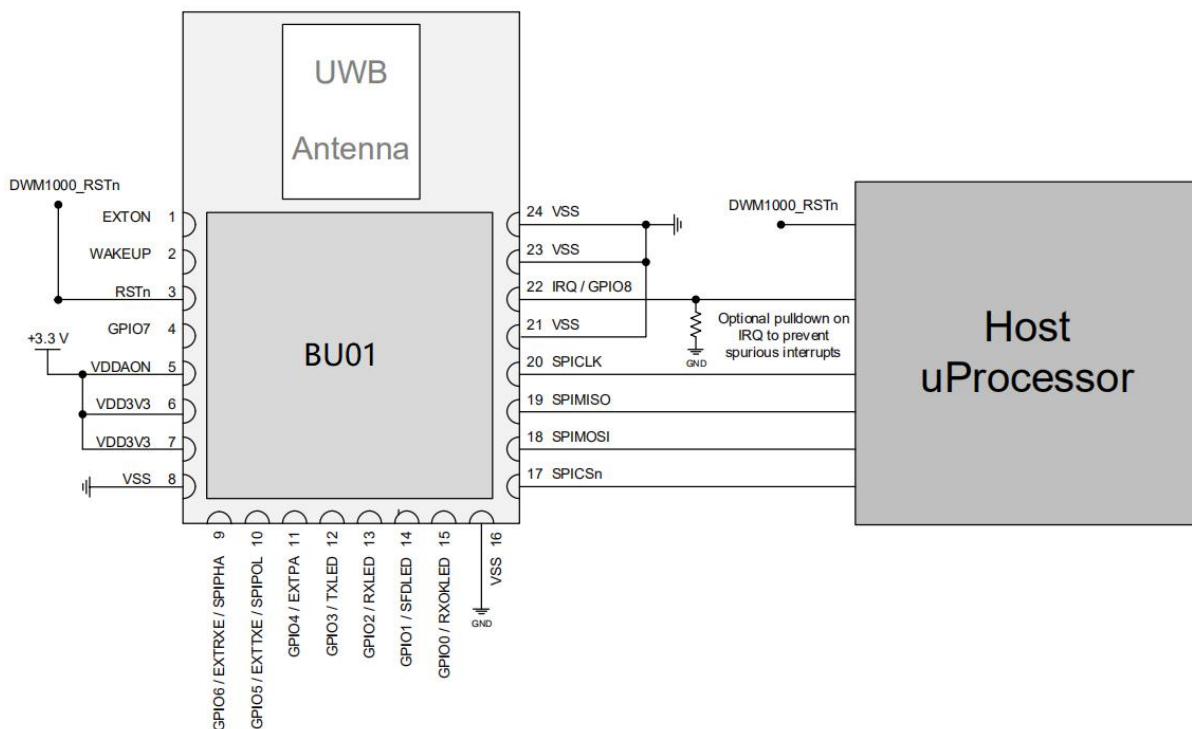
UWB
Antenna

DWM1000_RSTn

EXTON 1
WAKEUP 2
RSTn 3
GPIO7 4
+3.3 V
VDDAON 5
VDD3V3 6
VDD3V3 7
VSS 8

BU01

24 VSS
23 VSS
22 IRQ / GPIO8
21 VSS
20 SPICLK
19 SPIMISO
18 SPIMOSI
17 SPICSn

DWM1000_RSTn

Optional pulldown on IRQ to prevent spurious interrupts

GND

Host
uProcessor

GPIO6 / EXTRXE / SPIPHA 9
GPIO5 / EXTTXE / SPIPOL 10
GPIO4 / EXTPA 11
GPIO3 / TXLED 12
GPIO2 / RXLED 13
GPIO1 / SFDLED 14
GPIO0 / RXOKLED 15
VSS 16
GND